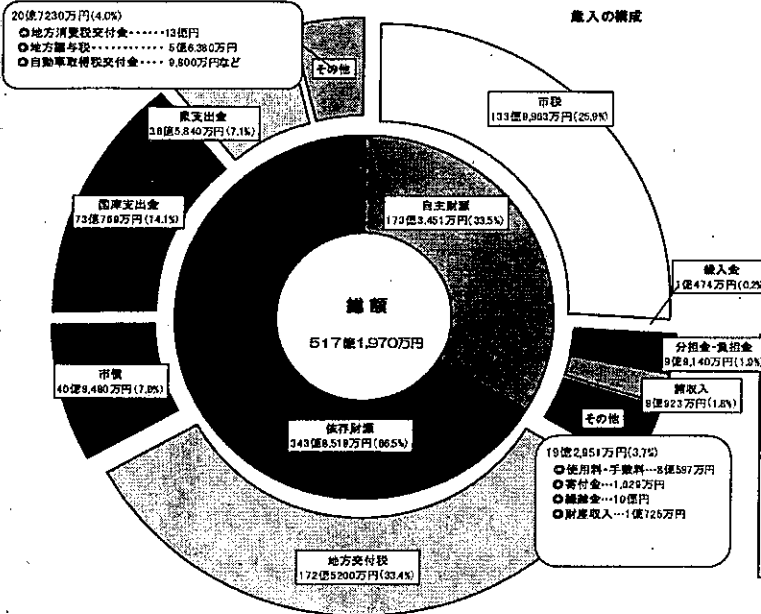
歳入の構成

20億7230万円(4.0%)
○ 地方消費税交付金……13億円
○ 地方譲与税……5億6,380万円
○ 自動車取得税交付金……9,800万円など

その他

市税
133億9,903万円(25.9%)

県支出金
36億5,840万円(7.1%)

国庫支出金
73億769万円(14.1%)

自主財源
173億3,451万円(33.5%)

総額
517億1,970万円

繰入金
1億474万円(0.2%)

分担金・負担金
9億8,140万円(1.9%)

諸収入
8億923万円(1.6%)

市債
40億9,480万円(7.8%)

その他

依存財源
343億8,519万円(66.5%)

19億2,951万円(3.7%)
○ 使用料・手数料…8億597万円
○ 寄付金…1,029万円
○ 繰越金…10億円
○ 財産収入…1億725万円

地方交付税
172億5200万円(33.4%)